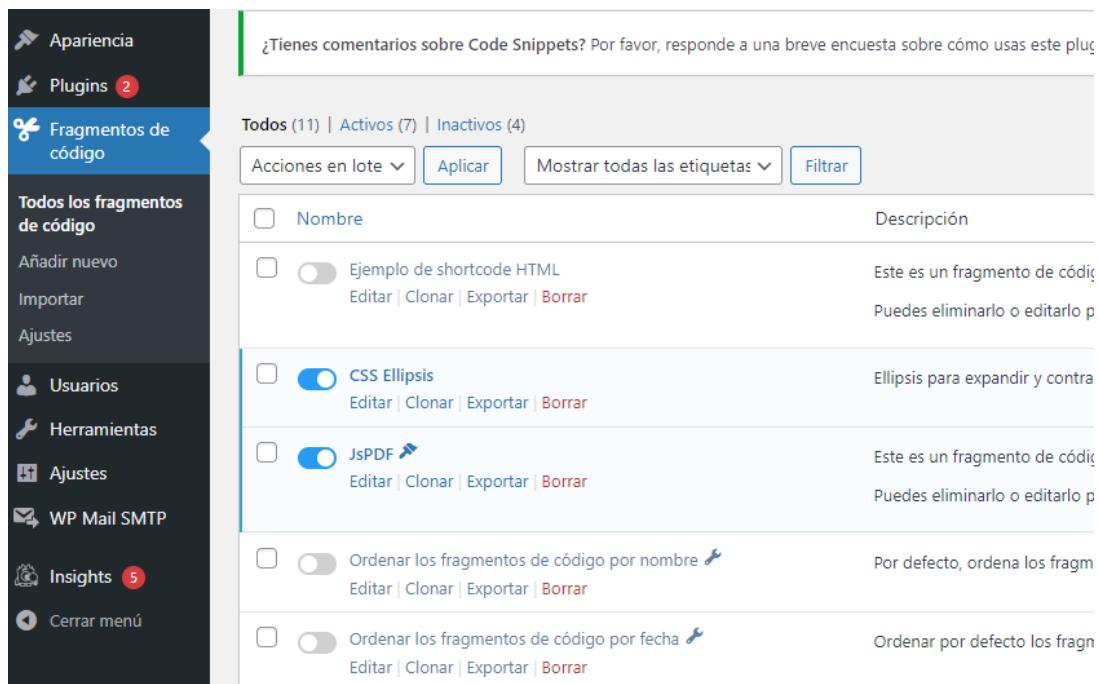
Apariencia
Plugins 2
Fragmentos de código
Todos los fragmentos de código
Añadir nuevo
Importar
Ajustes
Usuarios
Herramientas
Ajustes
WP Mail SMTP
Insights 5
Cerrar menú

¿Tienes comentarios sobre Code Snippets? Por favor, responde a una breve encuesta sobre cómo usas este plug

Todos (11) | Activos (7) | Inactivos (4)

Acciones en lote | Aplicar | Mostrar todas las etiquetas | Filtrar

| | Nombre | Descripción |
|---|---|---|
| | Ejemplo de shortcode HTML<br>Editar \| Clonar \| Exportar \| Borrar | Este es un fragmento de códig<br>Puedes eliminarlo o editarlo p |
| | CSS Ellipsis<br>Editar \| Clonar \| Exportar \| Borrar | Ellipsis para expandir y contra |
| | JsPDF<br>Editar \| Clonar \| Exportar \| Borrar | Este es un fragmento de códig<br>Puedes eliminarlo o editarlo p |
| | Ordenar los fragmentos de código por nombre<br>Editar \| Clonar \| Exportar \| Borrar | Por defecto, ordena los fragm |
| | Ordenar los fragmentos de código por fecha<br>Editar \| Clonar \| Exportar \| Borrar | Ordenar por defecto los fragm |